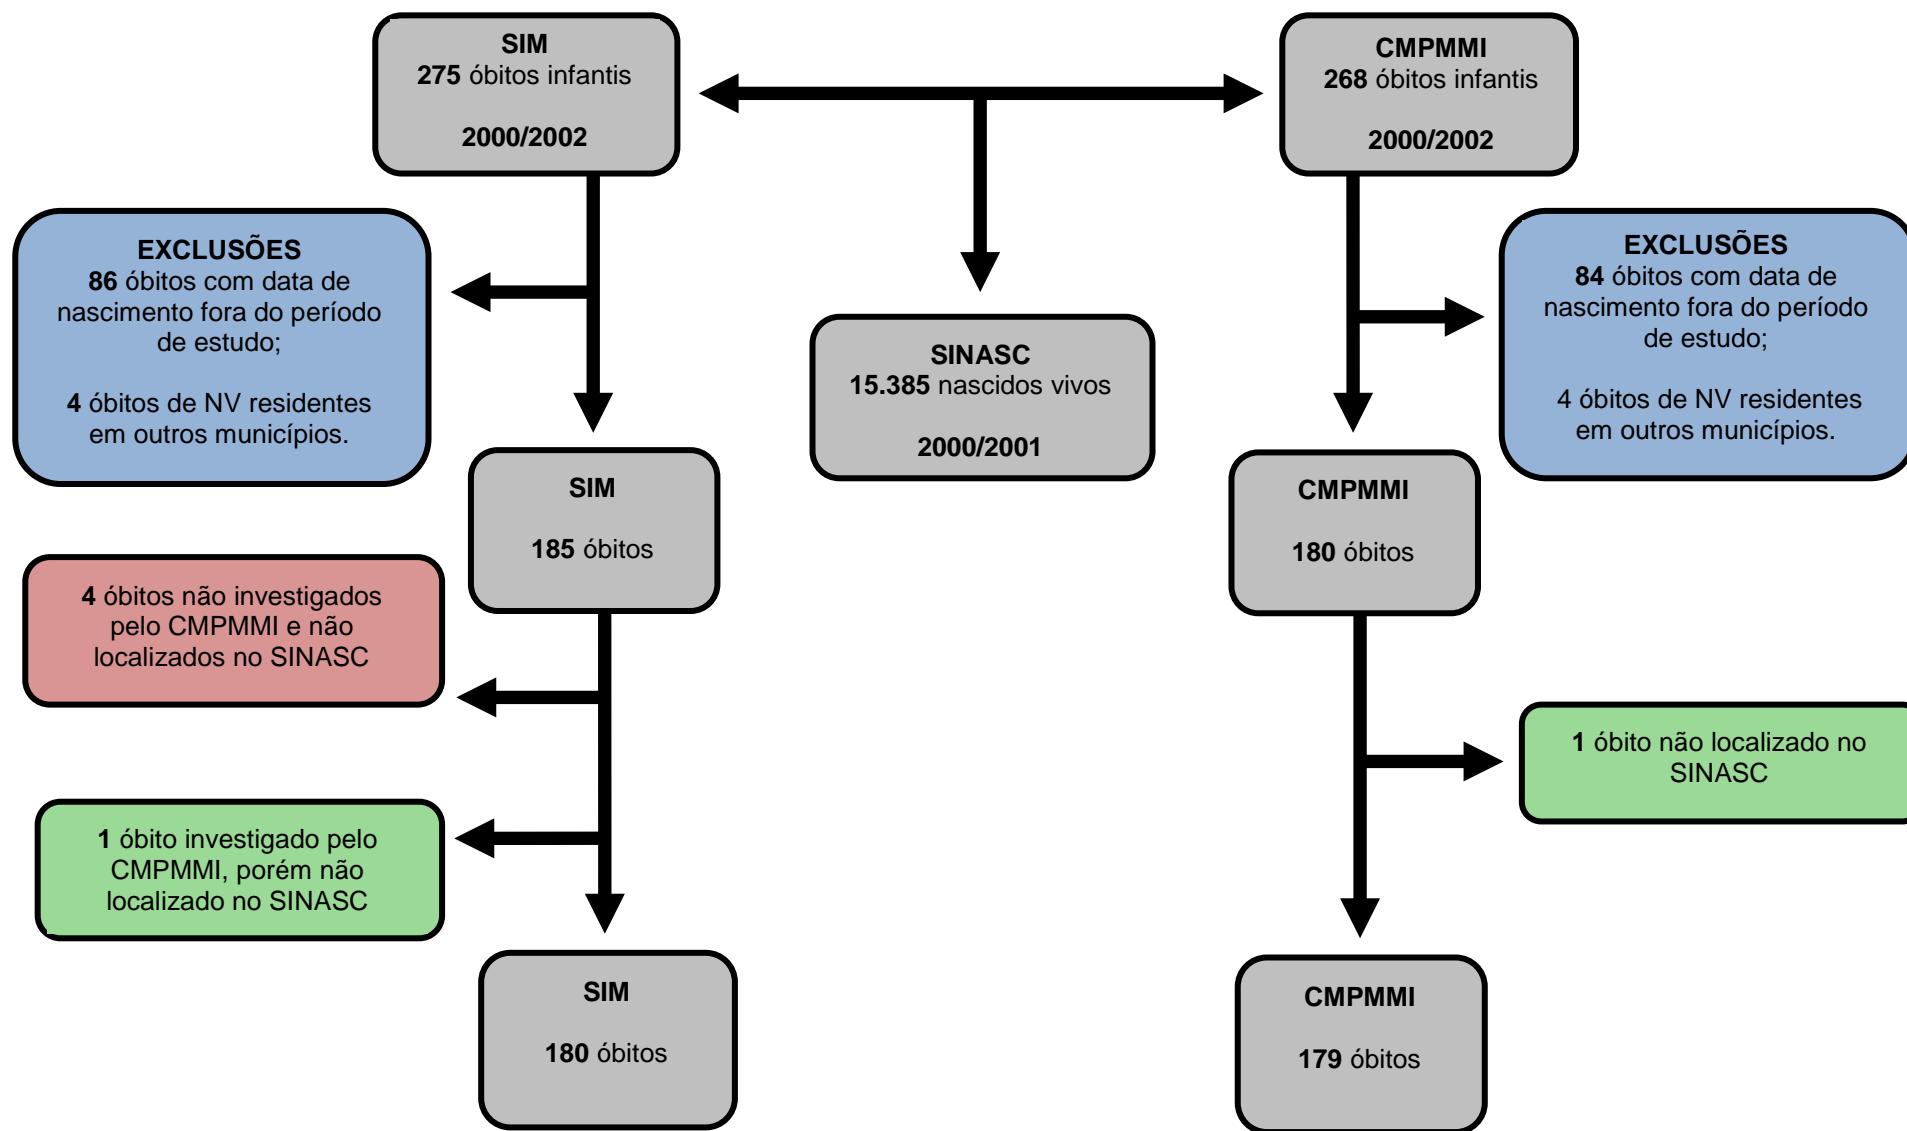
SIM
275 óbitos infantis

2000/2002

CMPMMI
268 óbitos infantis

2000/2002

EXCLUSÕES
86 óbitos com data de nascimento fora do período de estudo;

4 óbitos de NV residentes em outros municípios.

SINASC
15.385 nascidos vivos

2000/2001

EXCLUSÕES
84 óbitos com data de nascimento fora do período de estudo;

4 óbitos de NV residentes em outros municípios.

SIM

185 óbitos

CMPMMI

180 óbitos

4 óbitos não investigados pelo CMPMMI e não localizados no SINASC

1 óbito não localizado no SINASC

1 óbito investigado pelo CMPMMI, porém não localizado no SINASC

SIM

180 óbitos

CMPMMI

179 óbitos